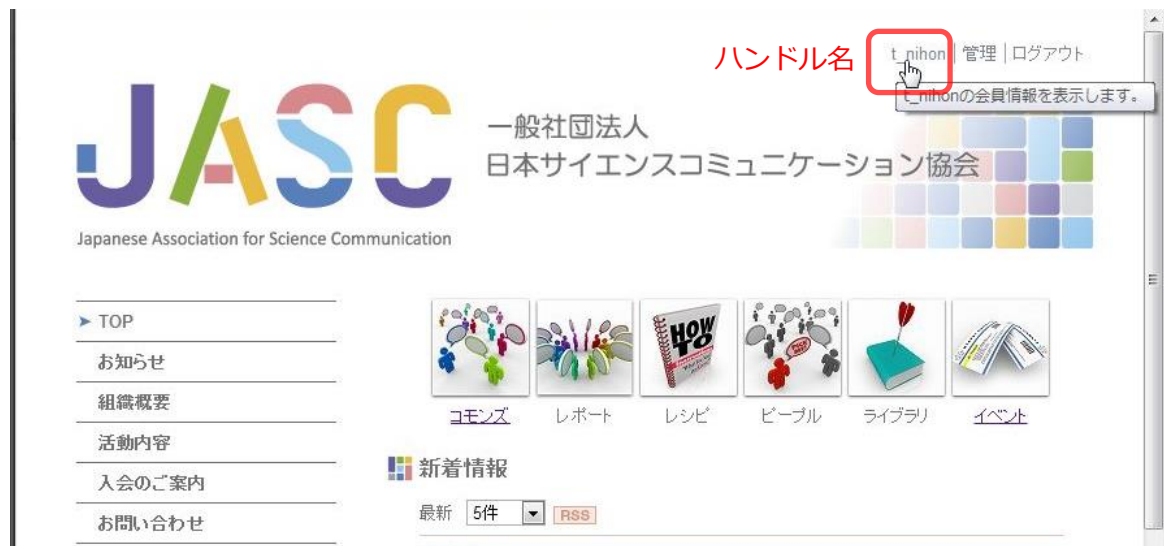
ハンドル名
t_nihon | 管理 | ログアウト
t_nihonの会員情報を表示します。

JASC
一般社団法人
日本サイエンスコミュニケーション協会
Japanese Association for Science Communication

➤ TOP
お知らせ
組織概要
活動内容
入会のご案内
お問い合わせ

HOW TO

コモンズ レポート レシピ ピープル ライブラリ イベント

新着情報
最新 5件 RSS